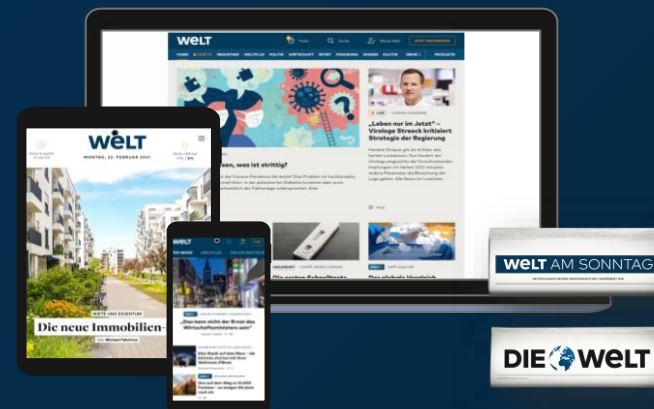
WELT

LIVE TV

„Leben nur im Jetzt" – Virologe Streeck kritisiert Strategie der Regierung

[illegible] wen, was ist strittig?

Die ersten Schnelltests

WELT

MONTAG, 22. FEBRUAR 2021

MIETE UND EIGENTUM

Die neue Immobilien-

WELT

„Das kann nicht der Ernst des Wirtschaftsministers sein"

WELT AM SONNTAG

DIE WELT